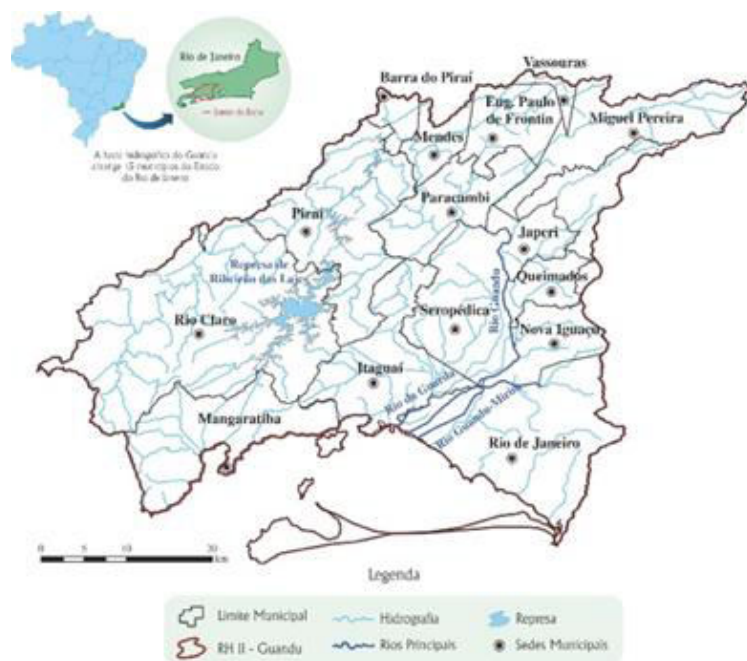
Rio de Janeiro

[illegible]

A bacia hidrográfica do Guandu abrange 15 municípios do Estado do Rio de Janeiro

Barra do Piraí

Vassouras

Eng. Paulo de Frontin

Miguel Pereira

Mendes

Paracambi

Piraí

Japeri

Represa de Ribeirão das Lajes

Queimados

Rio Claro

Seropédica

Rio Guandu

Nova Iguaçu

Itaguaí

Rio da Guarda

Rio Guandu-Mirim

Mangaratiba

Rio de Janeiro

0 5 10 20 km

Legenda

Limite Municipal

Hidrografia

Represa

RH II - Guandu

Rios Principais

Sedes Municipais